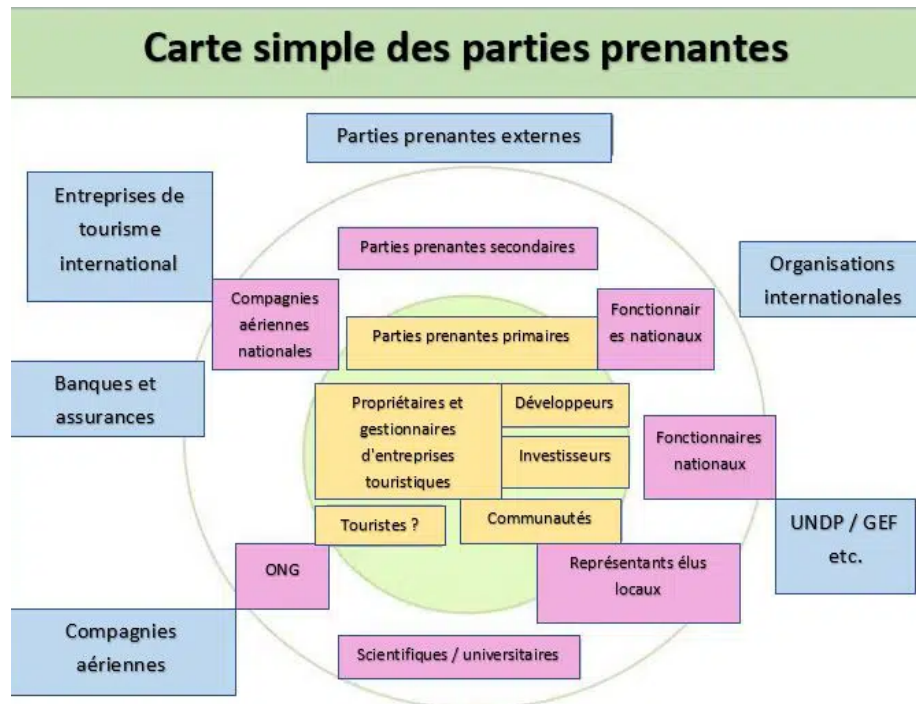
Carte simple des parties prenantes

Parties prenantes externes

Entreprises de tourisme international

Parties prenantes secondaires

Organisations internationales

Compagnies aériennes nationales

Parties prenantes primaires

Fonctionnaires nationaux

Banques et assurances

Propriétaires et gestionnaires d'entreprises touristiques

Développeurs

Investisseurs

Fonctionnaires nationaux

Touristes ?

Communautés

UNDP / GEF etc.

ONG

Représentants élus locaux

Compagnies aériennes

Scientifiques / universitaires